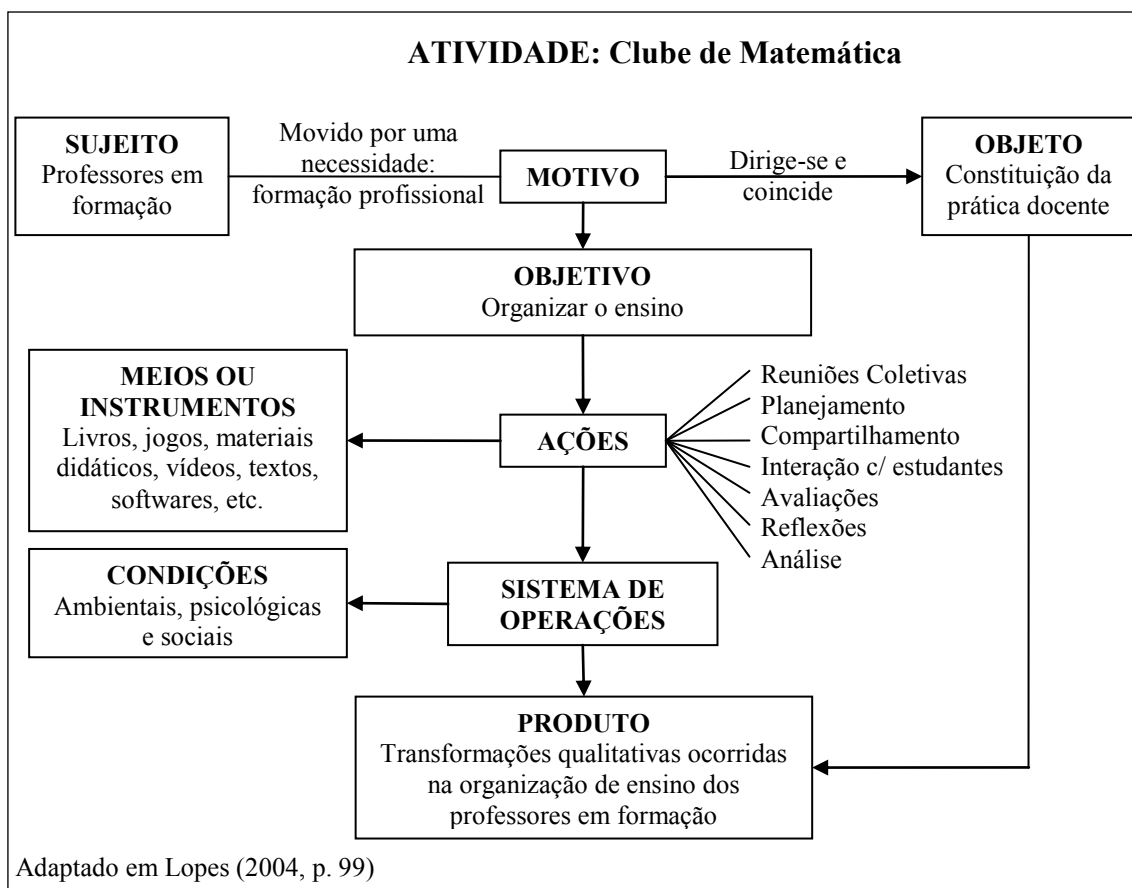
ATIVIDADE: Clube de Matemática

SUJEITO
Professores em formação

Movido por uma necessidade: formação profissional

MOTIVO

Dirige-se e coincide

OBJETO
Constituição da prática docente

OBJETIVO
Organizar o ensino

MEIOS OU INSTRUMENTOS
Livros, jogos, materiais didáticos, vídeos, textos, softwares, etc.

AÇÕES

Reuniões Coletivas
Planejamento
Compartilhamento
Interação c/ estudantes
Avaliações
Reflexões
Análise

CONDIÇÕES
Ambientais, psicológicas e sociais

SISTEMA DE OPERAÇÕES

PRODUTO
Transformações qualitativas ocorridas na organização de ensino dos professores em formação

Adaptado em Lopes (2004, p. 99)